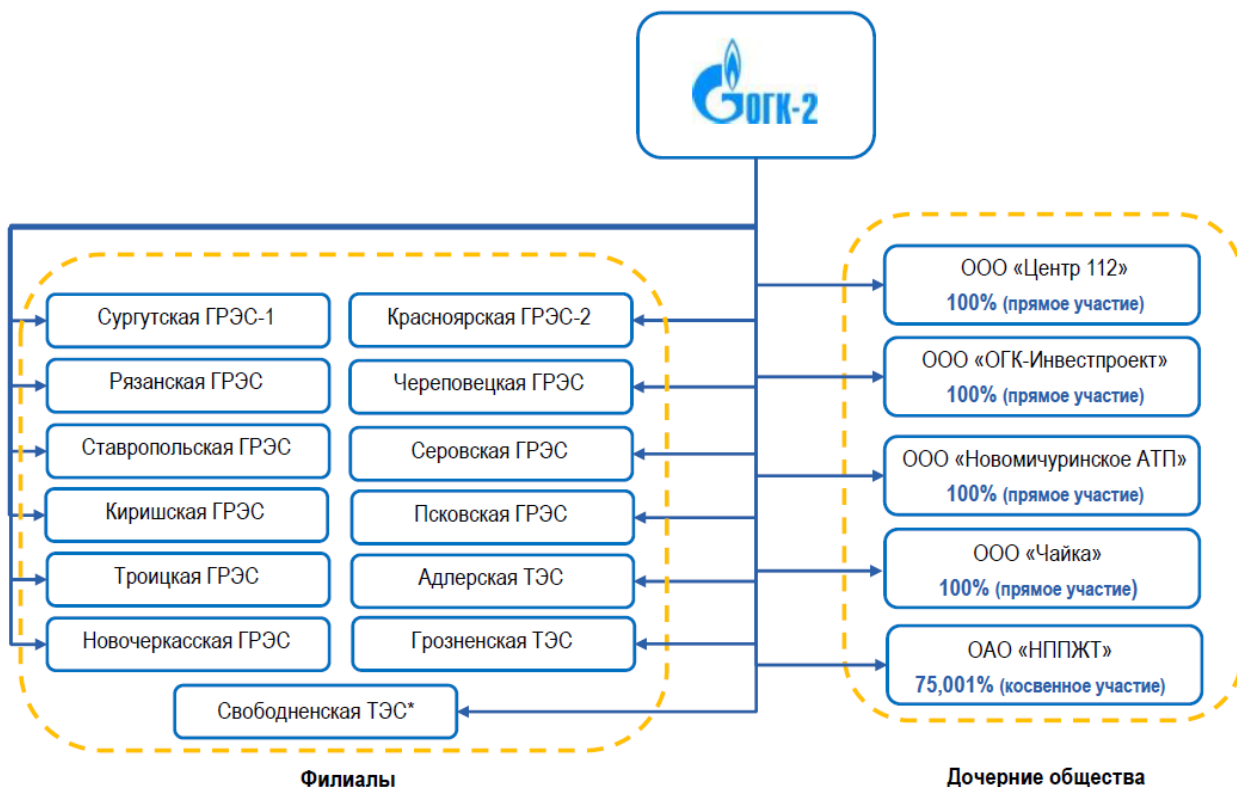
ОГК-2

Сургутская ГРЭС-1

Рязанская ГРЭС

Ставропольская ГРЭС

Киришская ГРЭС

Троицкая ГРЭС

Новочеркасская ГРЭС

Красноярская ГРЭС-2

Череповецкая ГРЭС

Серовская ГРЭС

Псковская ГРЭС

Адлерская ТЭС

Грозненская ТЭС

Свободненская ТЭС*

Филиалы

ООО «Центр 112»
100% (прямое участие)

ООО «ОГК-Инвестпроект»
100% (прямое участие)

ООО «Новомичуринское АТП»
100% (прямое участие)

ООО «Чайка»
100% (прямое участие)

ОАО «НППЖТ»
75,001% (косвенное участие)

Дочерние общества